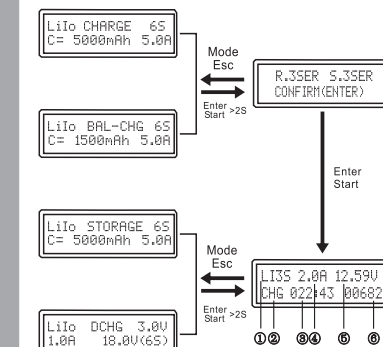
LiIo CHARGE 6S
C= 5000mAh 5.0A

Mode
Esc

Enter
Start >2S

R.3SER S.3SER
CONFIRM(ENTER)

LiIo BAL-CHG 6S
C= 1500mAh 5.0A

Enter
Start

LiIo STORAGE 6S
C= 5000mAh 5.0A

Mode
Esc

Enter
Start >2S

LI3S 2.0A 12.59V
CHG 022:43 00682

LiIo DCHG 3.0V
1.0A 18.0V(6S)

① ② ③ ④ ⑤ ⑥